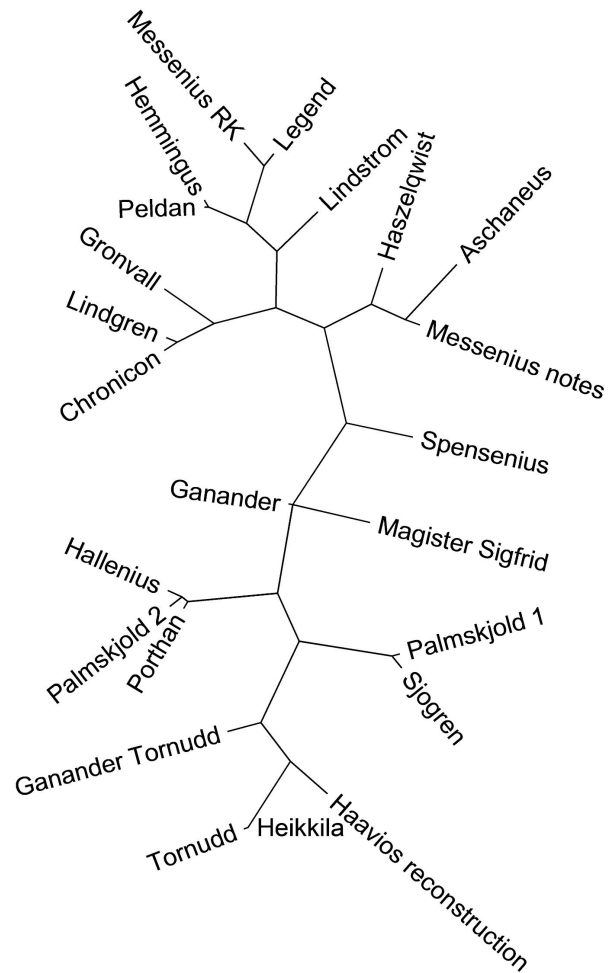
Messenius RK
Legend
Hemmingus
Peldan
Lindstrom
Haszelqwist
Aschaneus
Gronvall
Lindgren
Chronicon
Messenius notes
Spensenius
Ganander
Magister Sigfrid
Hallenius
Palmskjold 2
Porthan
Palmskjold 1
Sjogren
Ganander Tornudd
Tornudd
Heikkila
Haavios reconstruction